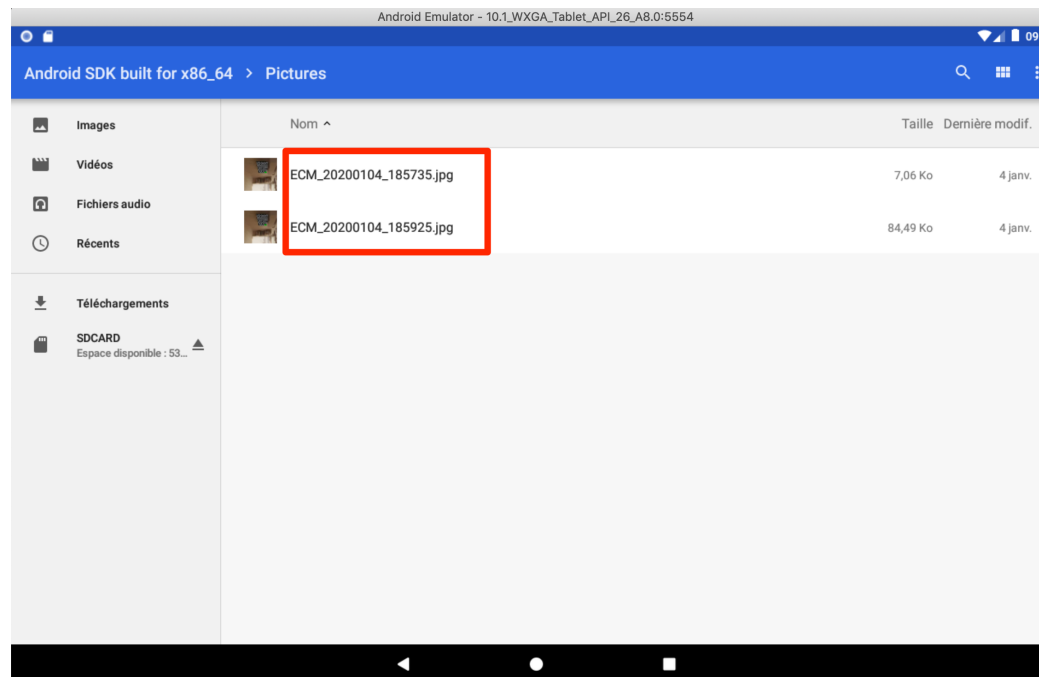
Android Emulator - 10.1_WXGA_Tablet_API_26_A8.0:5554

09

Android SDK built for x86_64 > Pictures

Images
Vidéos
Fichiers audio
Récents

Téléchargements
SDCARD
Espace disponible : 53...

| Nom ^ | Taille | Dernière modif. |
|---|---|---|
| ECM_20200104_185735.jpg | 7,06 Ko | 4 janv. |
| ECM_20200104_185925.jpg | 84,49 Ko | 4 janv. |